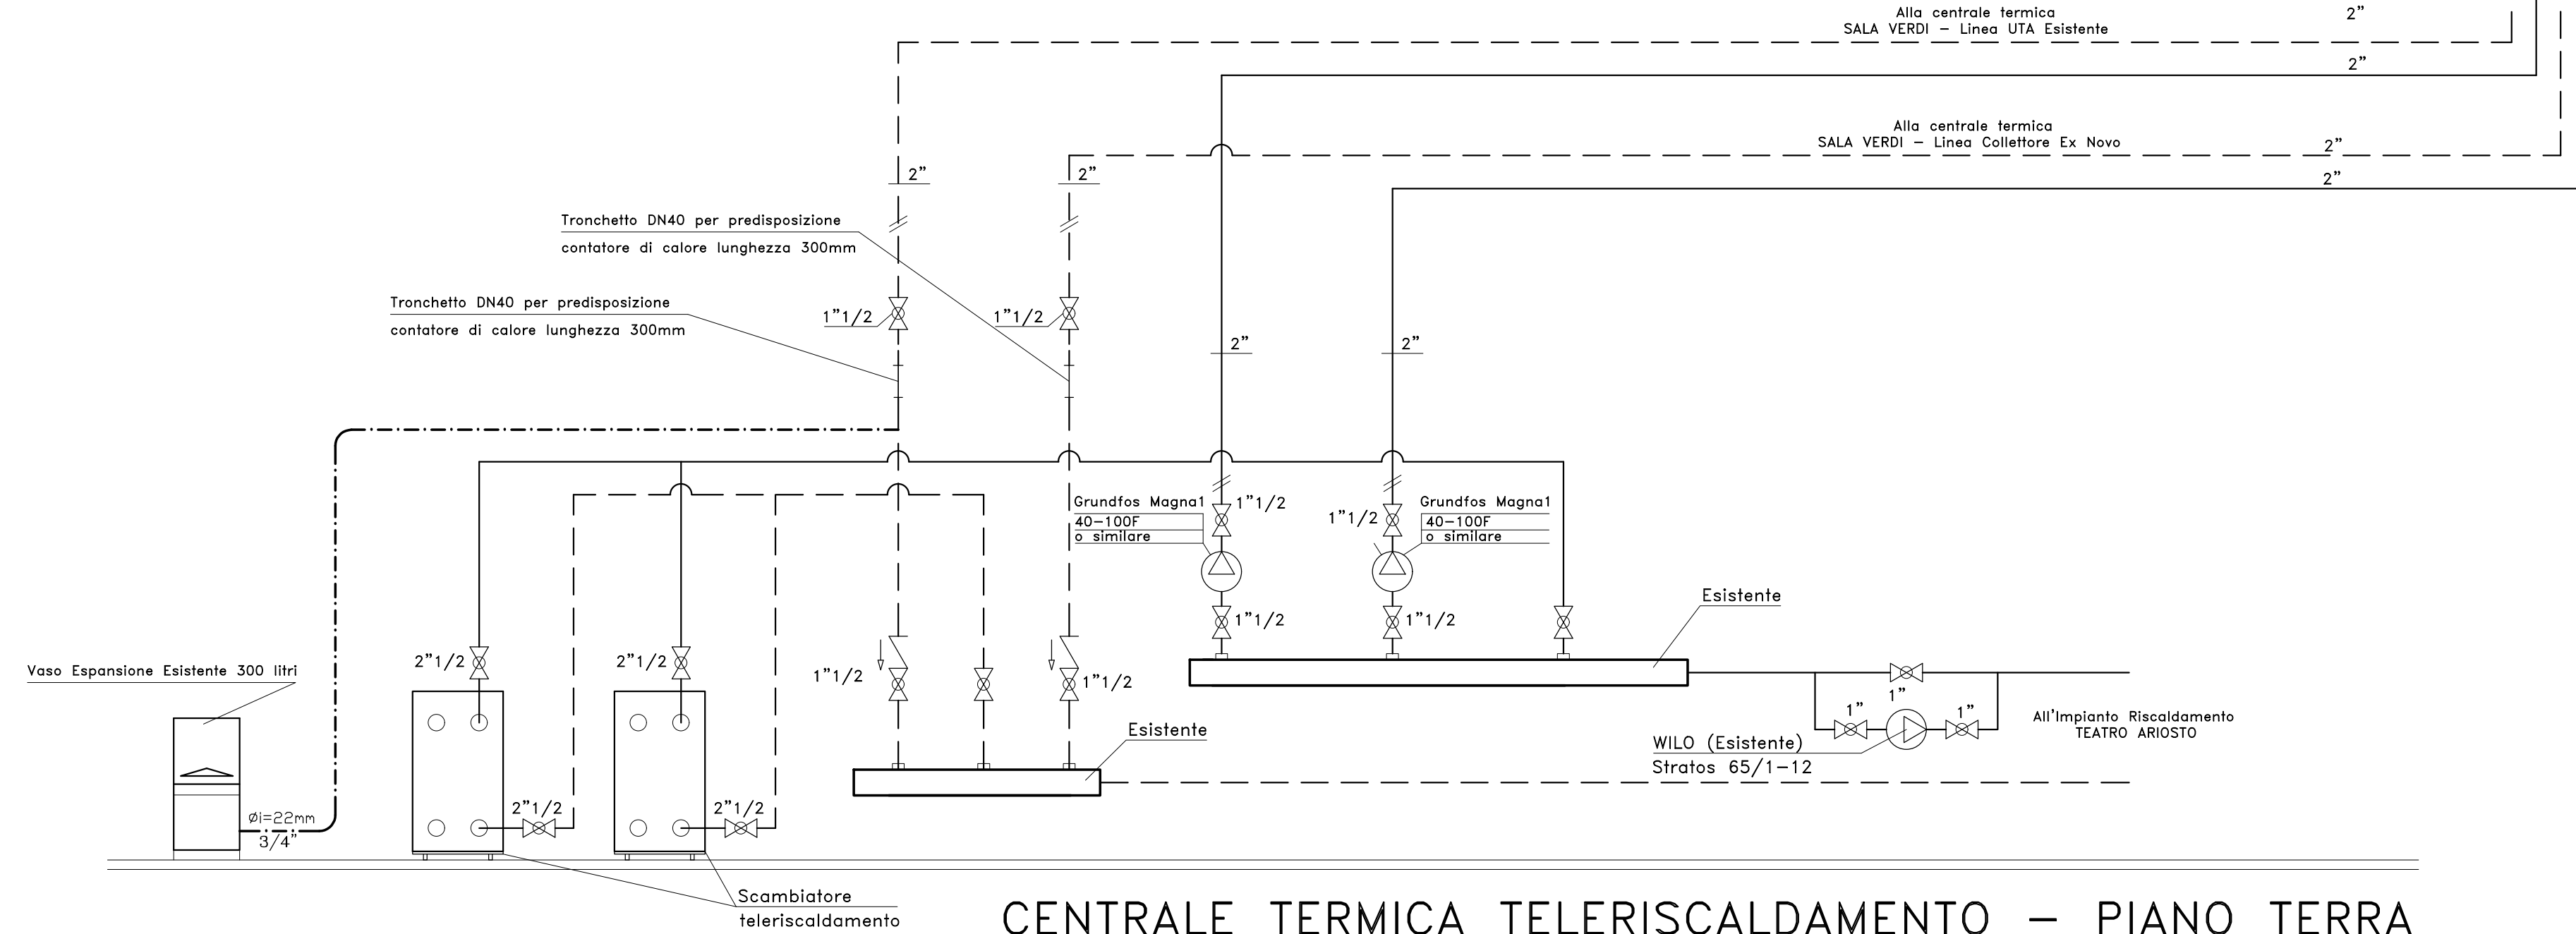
Alla centrale termica
SALA VERDI – Linea UTA Esistente

2”

2”

Alla centrale termica
SALA VERDI – Linea Collettore Ex Novo

2”

2”

2”

2”

Tronchetto DN40 per predisposizione
contatore di calore lunghezza 300mm

Tronchetto DN40 per predisposizione
contatore di calore lunghezza 300mm

1”1/2

1”1/2

2”

2”

Grundfos Magna1
40–100F
o similare

1”1/2

1”1/2

Grundfos Magna1
40–100F
o similare

1”1/2

1”1/2

Esistente

Vaso Espansione Esistente 300 litri

2”1/2

2”1/2

1”1/2

1”1/2

1”

1”

1”

All'Impianto Riscaldamento
TEATRO ARIOSTO

Esistente

WILO (Esistente)
Stratos 65/1-12

Øi=22mm
3/4”

2”1/2

2”1/2

Scambiatore
teleriscaldamento

CENTRALE TERMICA TELERISCALDAMENTO – PIANO TERRA